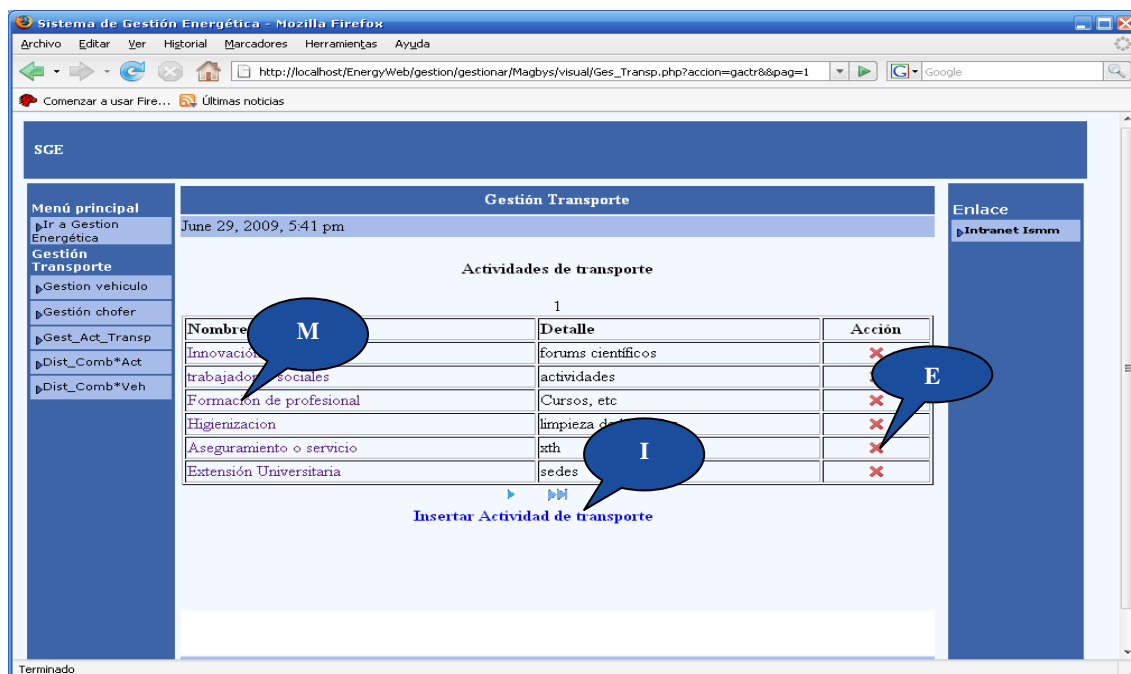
Sistema de Gestión Energética - Mozilla Firefox

Archivo Editar Ver Historial Marcadores Herramientas Ayuda

http://localhost/EnergyWeb/gestion/gestionar/Magbys/visual/Ges_Transp.php?accion=gactr8&pag=1

Google

Comenzar a usar Fire... Últimas noticias

SGE

Menú principal
Ir a Gestion Energética
Gestión Transporte
Gestion vehiculo
Gestión chofer
Gest_Act_Transp
Dist_Comb*Act
Dist_Comb*Veh

Gestión Transporte

June 29, 2009, 5:41 pm

Actividades de transporte

1

| Nombre | Detalle | Acción |
|---|---|---|
| Innovación | forums científicos | ✖ |
| trabajadores sociales | actividades | ✖ |
| Formación de profesional | Cursos, etc | ✖ |
| Higienizacion | limpieza de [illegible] | ✖ |
| Aseguramiento o servicio | xth | ✖ |
| Extensión Universitaria | sedes | ✖ |

Insertar Actividad de transporte

M

E

I

Enlace
Intranet Ismm

Terminado